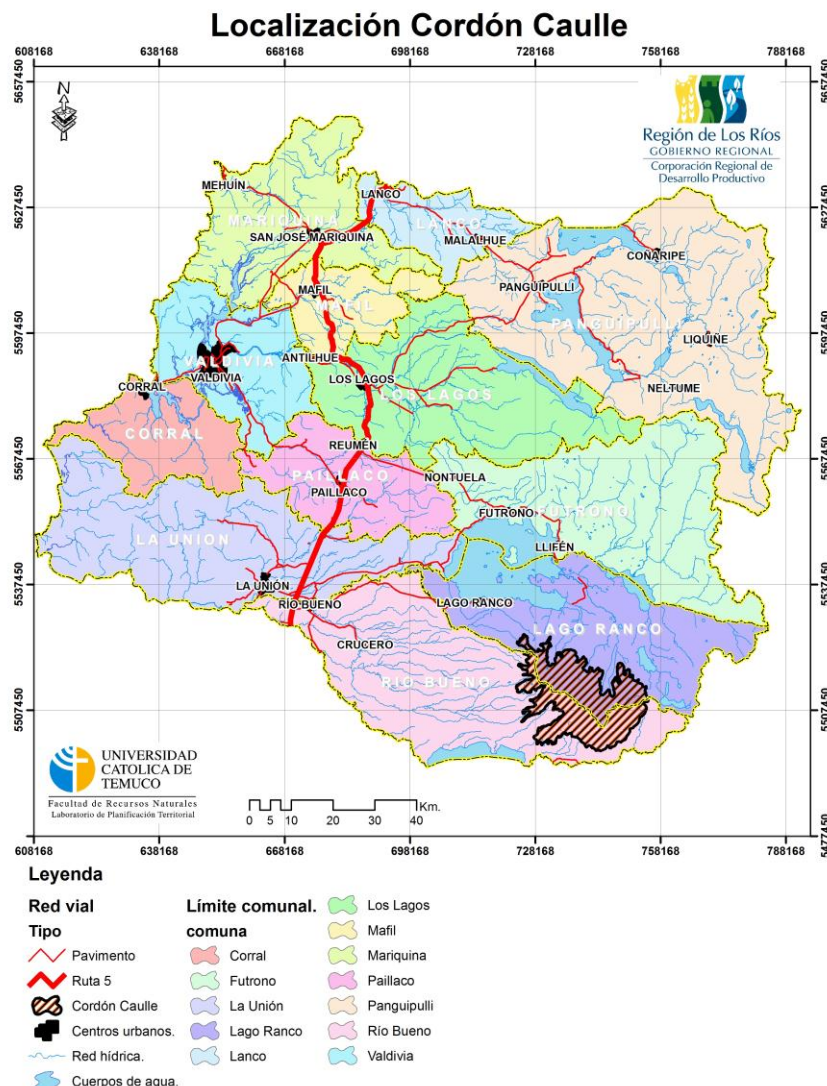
Localización Cordón Caulle

608168 638168 668168 698168 728168 758168 788168

5657450 5627450 5597450 5567450 5537450 5507450 5477450

N

Región de Los Ríos
GOBIERNO REGIONAL
Corporación Regional de Desarrollo Productivo

MEHUIN
MARIQUINA
LANCO
SAN JOSÉ MARIQUINA
LANCO
MALALHUE
CONARIPE
PANGUIPULLI
MAFIL
MAFIL
PANGUIPULLI
LIQUIÑE
VALDIVIA
ANTILHUE
CORRAL
VALDIVIA
LOS LAGOS
LOS LAGOS
NELTUME
CORRAL
REUMEN
PAILLACO
NONTUELA
PAILLACO
FUTRONO
FUTRONO
LA UNION
LLIFEN
LA UNIÓN
RÍO BUENO
LAGO RANCO
LAGO RANCO
CRUCERO
RIO BUENO

UNIVERSIDAD CATOLICA DE TEMUCO
Facultad de Recursos Naturales
Laboratorio de Planificación Territorial

0 5 10 20 30 40 Km.

Leyenda
Red vial
Tipo
Pavimento
Ruta 5
Cordón Caulle
Centros urbanos.
Red hídrica.
Cuerpos de agua.

Límite comunal.
comuna
Corral
Futrono
La Unión
Lago Ranco
Lanco
Los Lagos
Mafil
Mariquina
Paillaco
Panguipulli
Río Bueno
Valdivia